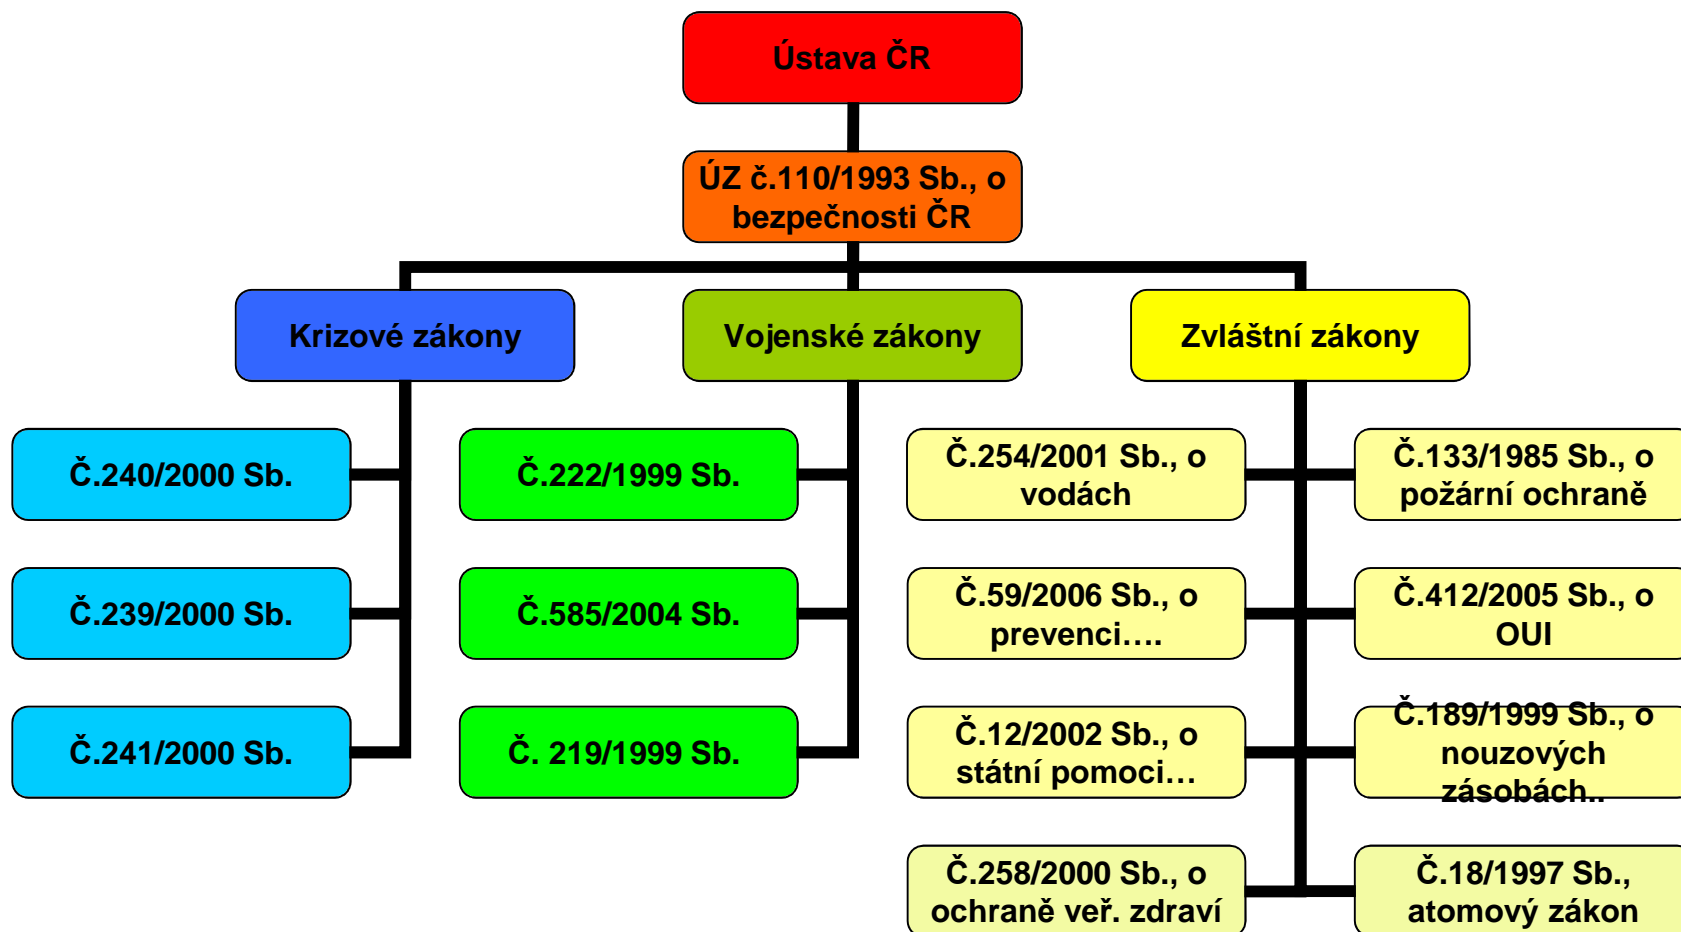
Ústava ČR

ÚZ č.110/1993 Sb., o bezpečnosti ČR

Krizové zákony

Vojenské zákony

Zvláštní zákony

Č.240/2000 Sb.

Č.239/2000 Sb.

Č.241/2000 Sb.

Č.222/1999 Sb.

Č.585/2004 Sb.

Č. 219/1999 Sb.

Č.254/2001 Sb., o vodách

Č.59/2006 Sb., o prevenci….

Č.12/2002 Sb., o státní pomoci…

Č.258/2000 Sb., o ochraně veř. zdraví

Č.133/1985 Sb., o požární ochraně

Č.412/2005 Sb., o OUI

Č.189/1999 Sb., o nouzových zásobách..

Č.18/1997 Sb., atomový zákon